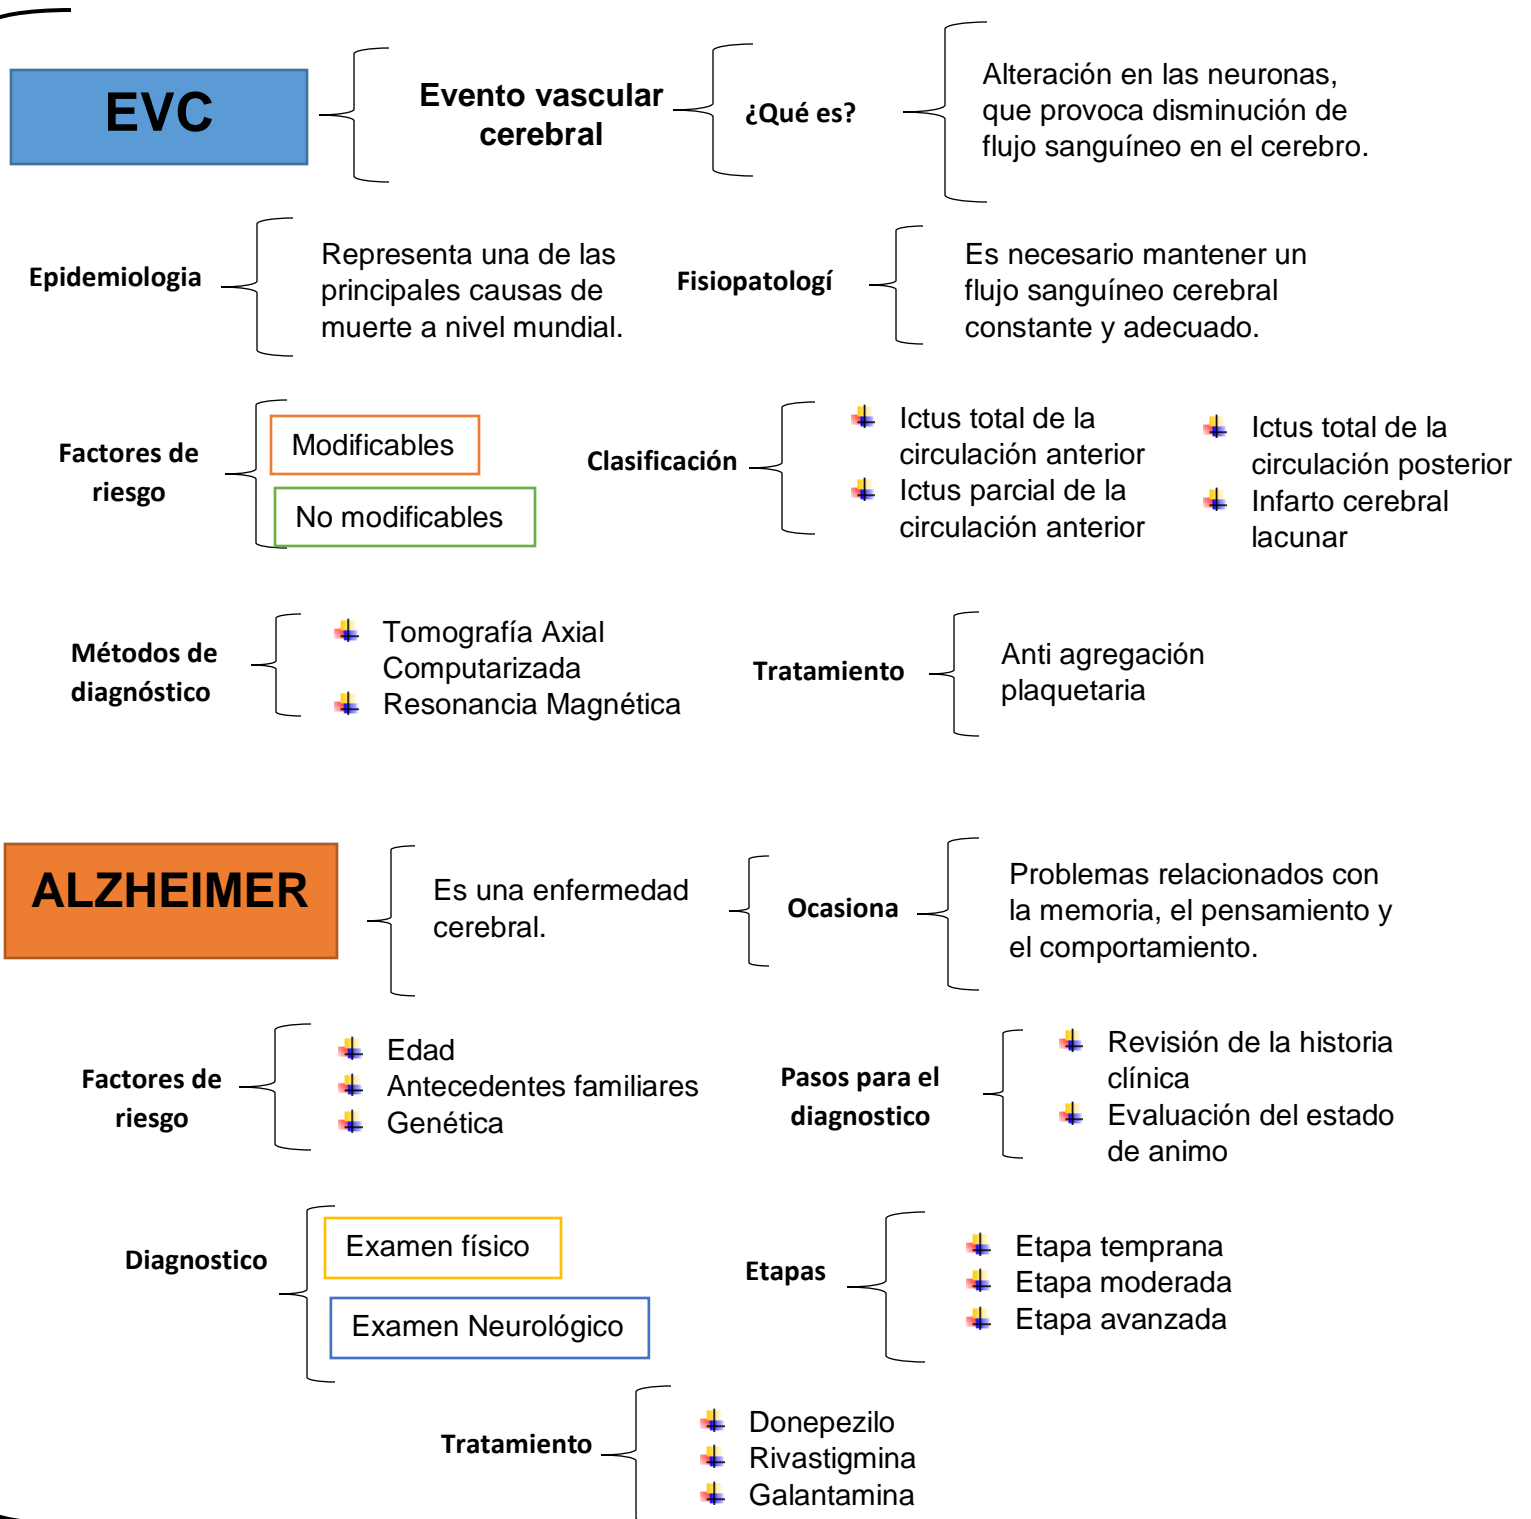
EVC

Evento vascular cerebral

¿Qué es?

Alteración en las neuronas, que provoca disminución de flujo sanguíneo en el cerebro.

Epidemiologia

Representa una de las principales causas de muerte a nivel mundial.

Fisiopatologí

Es necesario mantener un flujo sanguíneo cerebral constante y adecuado.

Factores de riesgo

Modificables

No modificables

Clasificación

Ictus total de la circulación anterior
Ictus parcial de la circulación anterior

Ictus total de la circulación posterior
Infarto cerebral lacunar

Métodos de diagnóstico

Tomografía Axial Computarizada
Resonancia Magnética

Tratamiento

Anti agregación plaquetaria

ALZHEIMER

Es una enfermedad cerebral.

Ocasiona

Problemas relacionados con la memoria, el pensamiento y el comportamiento.

Factores de riesgo

Edad
Antecedentes familiares
Genética

Pasos para el diagnostico

Revisión de la historia clínica
Evaluación del estado de animo

Diagnostico

Examen físico

Examen Neurológico

Etapas

Etapa temprana
Etapa moderada
Etapa avanzada

Tratamiento

Donepezilo
Rivastigmina
Galantamina